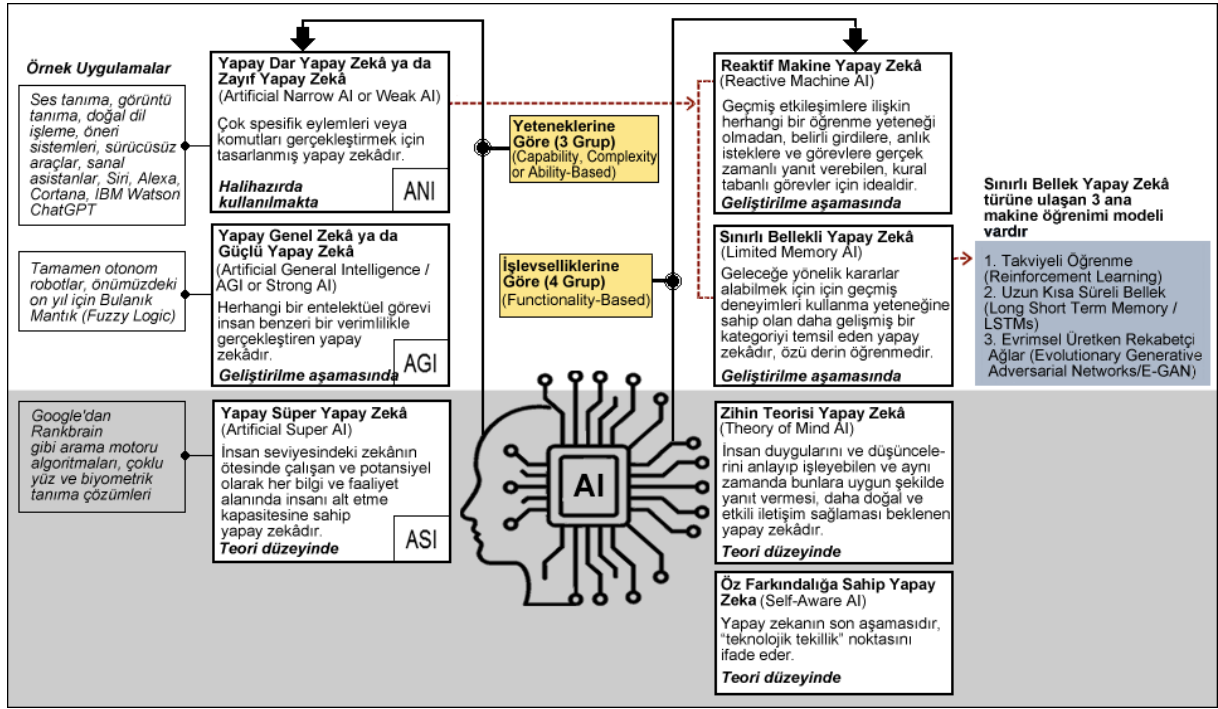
Örnek Uygulamalar

Ses tanıma, görüntü tanıma, doğal dil işleme, öneri sistemleri, sürücüsüz araçlar, sanal asistanlar, Siri, Alexa, Cortana, IBM Watson ChatGPT

Yapay Dar Yapay Zekâ ya da Zayıf Yapay Zekâ
(Artificial Narrow AI or Weak AI)
Çok spesifik eylemleri veya komutları gerçekleştirmek için tasarlanmış yapay zekâdır.
Halihazırda kullanılmakta
ANI

Yeteneklerine Göre (3 Grup)
(Capability, Complexity or Ability-Based)

Reaktif Makine Yapay Zekâ
(Reactive Machine AI)
Geçmiş etkileşimlere ilişkin herhangi bir öğrenme yeteneği olmadan, belirli girdilere, anlık isteklere ve görevlere gerçek zamanlı yanıt verebilen, kural tabanlı görevler için idealdir.
Geliştirilme aşamasında

Tamamen otonom robotlar, önümüzdeki on yıl için Bulanık Mantık (Fuzzy Logic)

Yapay Genel Zekâ ya da Güçlü Yapay Zekâ
(Artificial General Intelligence / AGI or Strong AI)
Herhangi bir entelektüel görevi insan benzeri bir verimlilikle gerçekleştiren yapay zekâdır.
Geliştirilme aşamasında
AGI

İşlevselliklerine Göre (4 Grup)
(Functionality-Based)

Sınırlı Bellekli Yapay Zekâ
(Limited Memory AI)
Geleceğe yönelik kararlar alabilmek için için geçmiş deneyimleri kullanma yeteneğine sahip olan daha gelişmiş bir kategoriyi temsil eden yapay zekâdır, özü derin öğrenmedir.
Geliştirilme aşamasında

Sınırlı Bellek Yapay Zekâ türüne ulaşan 3 ana makine öğrenimi modeli vardır

1. Takviyeli Öğrenme (Reinforcement Learning)
2. Uzun Kısa Süreli Bellek (Long Short Term Memory / LSTMs)
3. Evrimsel Üretken Rekabetçi Ağlar (Evolutionary Generative Adversarial Networks/E-GAN)

Google'dan Rankbrain gibi arama motoru algoritmaları, çoklu yüz ve biyometrik tanıma çözümleri

Yapay Süper Yapay Zekâ
(Artificial Super AI)
İnsan seviyesindeki zekânın ötesinde çalışan ve potansiyel olarak her bilgi ve faaliyet alanında insanı alt etme kapasitesine sahip yapay zekâdır.
Teori düzeyinde
ASI

AI

Zihin Teorisi Yapay Zekâ
(Theory of Mind AI)
İnsan duygularını ve düşüncelerini anlayıp işleyebilen ve aynı zamanda bunlara uygun şekilde yanıt vermesi, daha doğal ve etkili iletişim sağlaması beklenen yapay zekâdır.
Teori düzeyinde

Öz Farkındalığa Sahip Yapay Zeka (Self-Aware AI)
Yapay zekanın son aşamasıdır, "teknolojik tekillik" noktasını ifade eder.
Teori düzeyinde